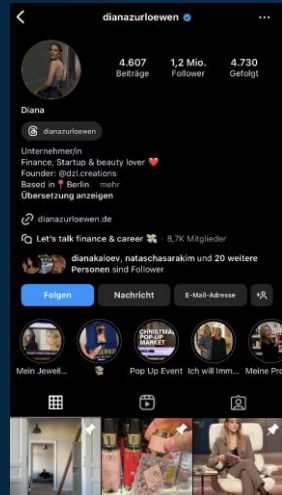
dianazurloewen

4.607 Beiträge
1,2 Mio. Follower
4.730 Gefolgt

Diana

dianazurloewen

Unternehmer/in
Finance, Startup & beauty lover ❤️
Founder: @dzl.creations
Based in 📍 Berlin ... mehr
Übersetzung anzeigen

dianazurloewen.de

Let's talk finance & career 💸 · 8,7K Mitglieder

dianakaloev, nataschasarakim und 20 weitere Personen sind Follower

Folgen
Nachricht
E-Mail-Adresse

CHRISTMAS POP-UP MARKET

Mein Jewell...
Pop Up Event
Ich will Imm...
Meine Pro